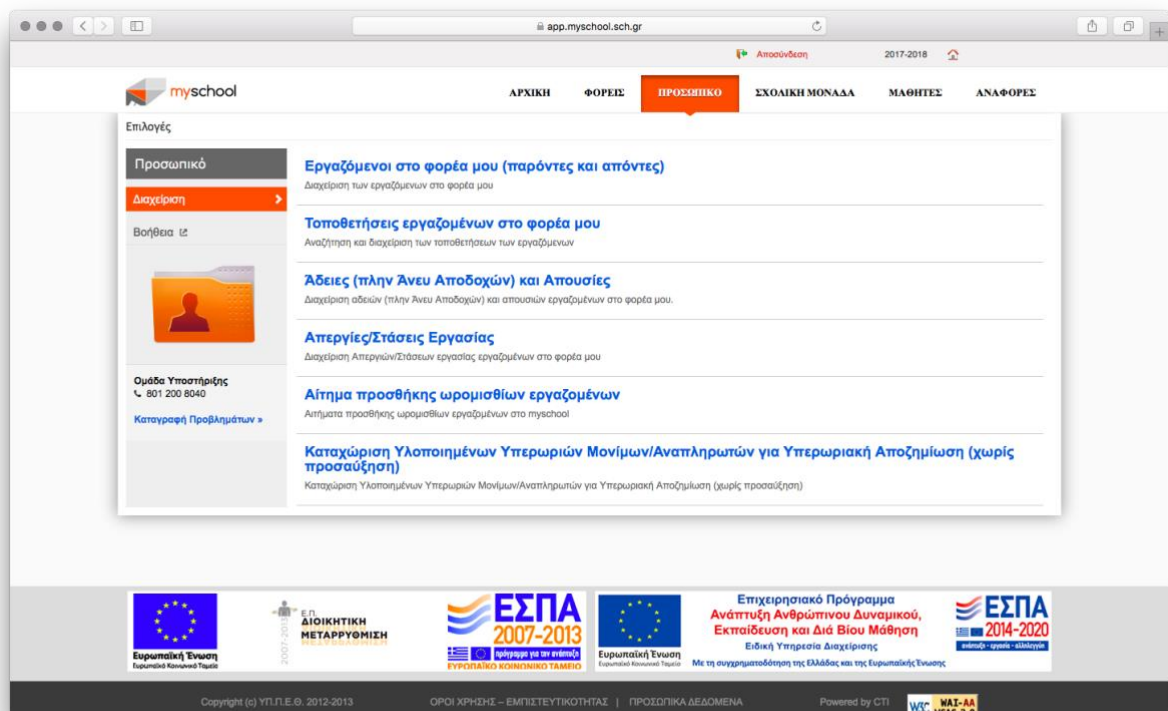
app.myschool.sch.gr

Αποσύνδεση 2017-2018

myschool

ΑΡΧΙΚΗ ΦΟΡΕΙΣ ΠΡΟΣΩΠΙΚΟ ΣΧΟΛΙΚΗ ΜΟΝΑΔΑ ΜΑΘΗΤΕΣ ΑΝΑΦΟΡΕΣ

Επιλογές

Προσωπικό

Διαχείριση

Βοήθεια

Ομάδα Υποστήριξης
801 200 8040

Καταγραφή Προβλημάτων »

Εργαζόμενοι στο φορέα μου (παρόντες και απόντες)
Διαχείριση των εργαζόμενων στο φορέα μου

Τοποθετήσεις εργαζομένων στο φορέα μου
Αναζήτηση και διαχείριση των τοποθετήσεων των εργαζόμενων

Άδειες (πλην Άνευ Αποδοχών) και Απουσίες
Διαχείριση αδειών (πλην Άνευ Αποδοχών) και απουσιών εργαζομένων στο φορέα μου.

Απεργίες/Στάσεις Εργασίας
Διαχείριση Απεργιών/Στάσεων εργασίας εργαζομένων στο φορέα μου

Αίτημα προσθήκης ωρομισθίων εργαζομένων
Αιτήματα προσθήκης ωρομισθίων εργαζομένων στο myschool

Καταχώριση Υλοποιημένων Υπερωριών Μονίμων/Αναπληρωτών για Υπερωριακή Αποζημίωση (χωρίς προσαύξηση)
Καταχώριση Υλοποιημένων Υπερωριών Μονίμων/Αναπληρωτών για Υπερωριακή Αποζημίωση (χωρίς προσαύξηση)

Ευρωπαϊκή Ένωση
Ευρωπαϊκό Κοινωνικό Ταμείο

Ε.Π. ΔΙΟΙΚΗΤΙΚΗ ΜΕΤΑΡΡΥΘΜΙΣΗ 2007-2013

ΕΣΠΑ 2007-2013
πρόγραμμα για την ανάπτυξη
ΕΥΡΩΠΑΪΚΟ ΚΟΙΝΩΝΙΚΟ ΤΑΜΕΙΟ

Ευρωπαϊκή Ένωση
Ευρωπαϊκό Κοινωνικό Ταμείο

Επιχειρησιακό Πρόγραμμα
Ανάπτυξη Ανθρώπινου Δυναμικού, Εκπαίδευση και Διά Βίου Μάθηση
Ειδική Υπηρεσία Διαχείρισης
Με τη συγχρηματοδότηση της Ελλάδας και της Ευρωπαϊκής Ένωσης

ΕΣΠΑ 2014-2020
ανάπτυξη - εργασία - αλληλεγγύη

Copyright (c) ΥΠ.Π.Ε.Θ. 2012-2013 ΟΡΟΙ ΧΡΗΣΗΣ – ΕΜΠΙΣΤΕΥΤΙΚΟΤΗΤΑΣ | ΠΡΟΣΩΠΙΚΑ ΔΕΔΟΜΕΝΑ Powered by CTI W3C WAI-AA